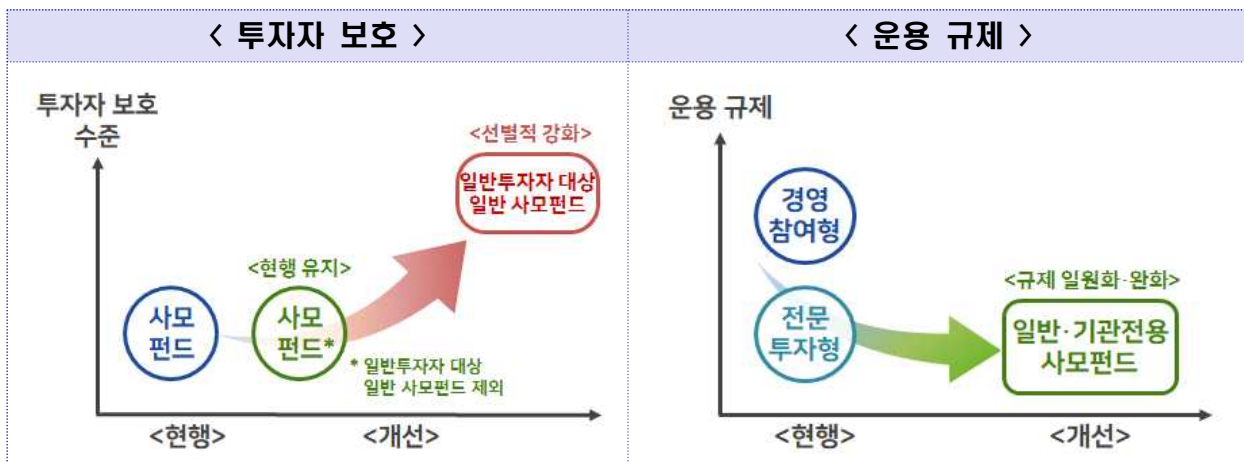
< 투자자 보호 >

투자자 보호 수준

<선별적 강화>

일반투자자 대상 일반 사모펀드

<현행 유지>

사모 펀드

사모 펀드*

* 일반투자자 대상 일반 사모펀드 제외

<현행>

<개선>

< 운용 규제 >

운용 규제

경영 참여형

<규제 일원화·완화>

전문 투자형

일반·기관전용 사모펀드

<현행>

<개선>